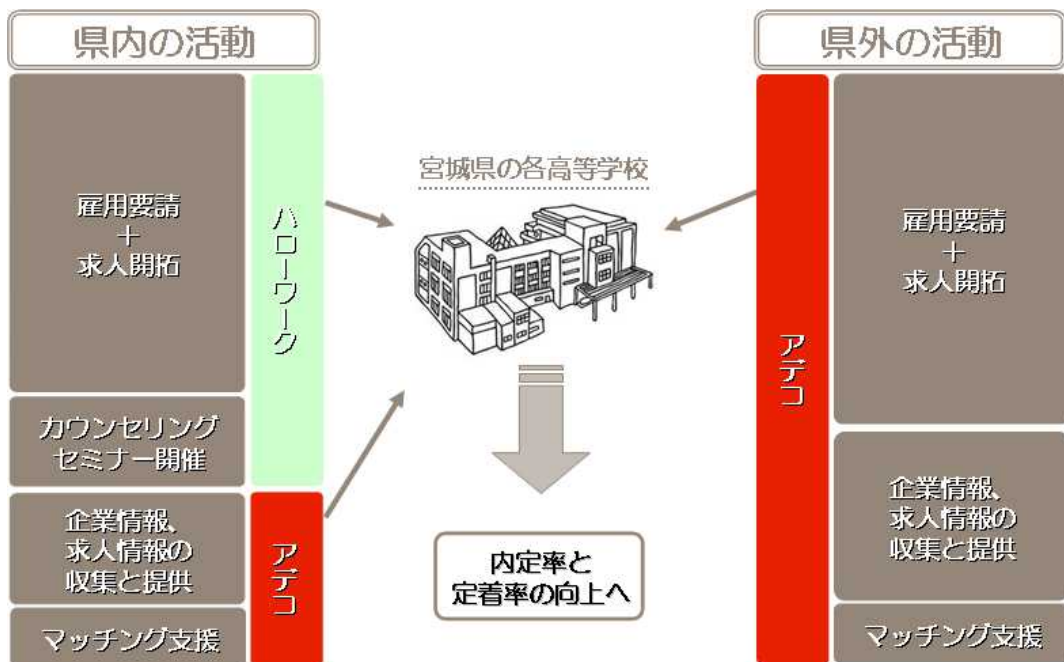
県内の活動

雇用要請
＋
求人開拓

ハローワーク

カウンセリング
セミナー開催

企業情報、
求人情報の
収集と提供

アデコ

マッチング支援

宮城県の各高等学校

内定率と
定着率の向上へ

県外の活動

アデコ

雇用要請
＋
求人開拓

企業情報、
求人情報の
収集と提供

マッチング支援